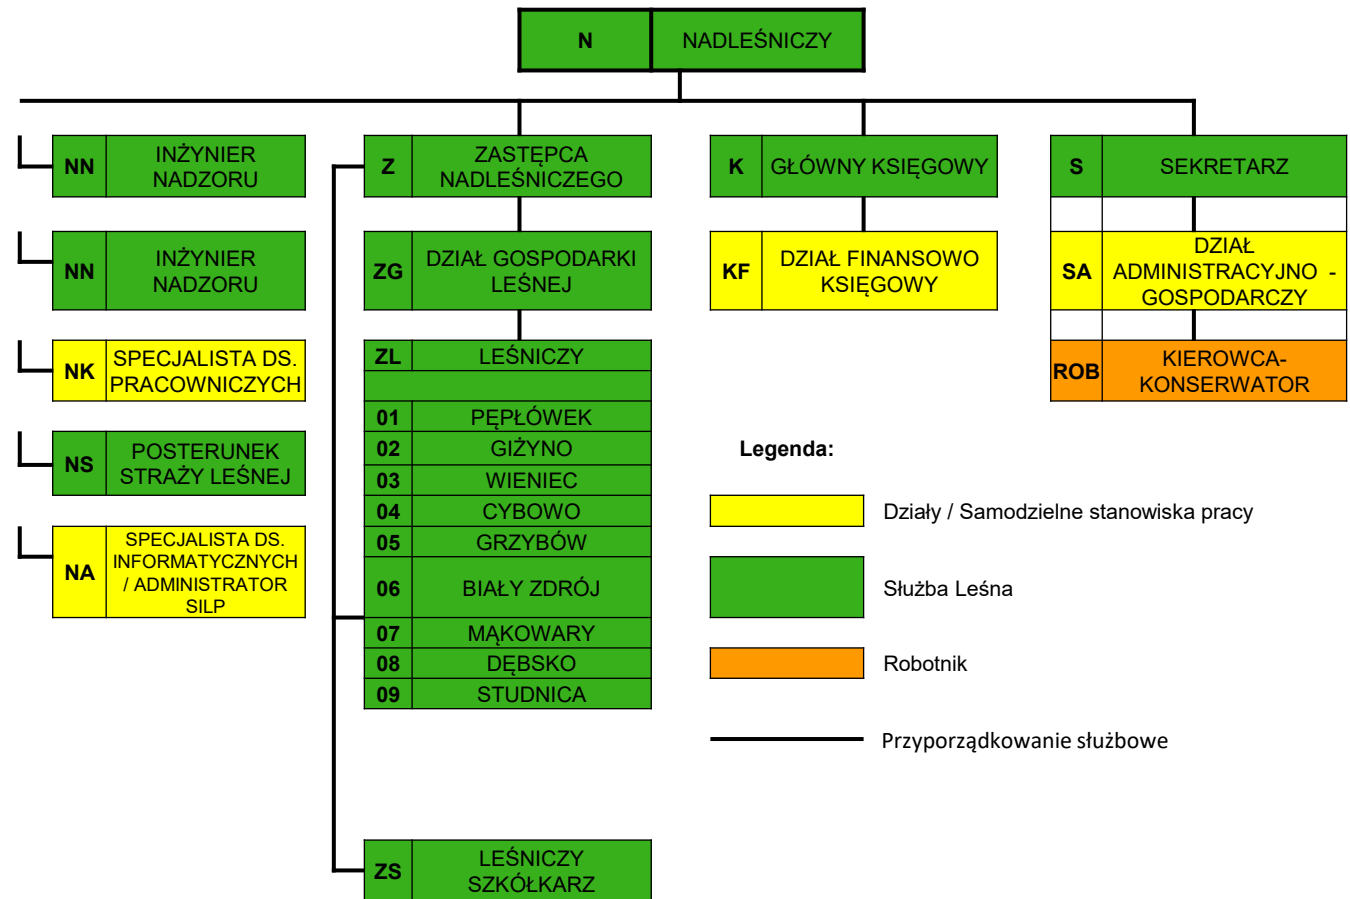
N NADLEŚNICZY

NN INŻYNIER NADZORU

NN INŻYNIER NADZORU

NK SPECJALISTA DS. PRACOWNICZYCH

NS POSTERUNEK STRAŻY LEŚNEJ

NA SPECJALISTA DS. INFORMATYCZNYCH / ADMINISTRATOR SILP

Z ZASTĘPCA NADLEŚNICZEGO

ZG DZIAŁ GOSPODARKI LEŚNEJ

| ZL | LEŚNICZY |
|---|---|
| | |
| 01 | PĘPŁÓWEK |
| 02 | GIŻYNO |
| 03 | WIENIEC |
| 04 | CYBOWO |
| 05 | GRZYBÓW |
| 06 | BIAŁY ZDRÓJ |
| 07 | MĄKOWARY |
| 08 | DĘBSKO |
| 09 | STUDNICA |

ZS LEŚNICZY SZKÓŁKARZ

K GŁÓWNY KSIĘGOWY

KF DZIAŁ FINANSOWO KSIĘGOWY

S SEKRETARZ

SA DZIAŁ ADMINISTRACYJNO - GOSPODARCZY

ROB KIEROWCA-KONSERWATOR

Legenda:

Działy / Samodzielne stanowiska pracy

Służba Leśna

Robotnik

Przyporządkowanie służbowe